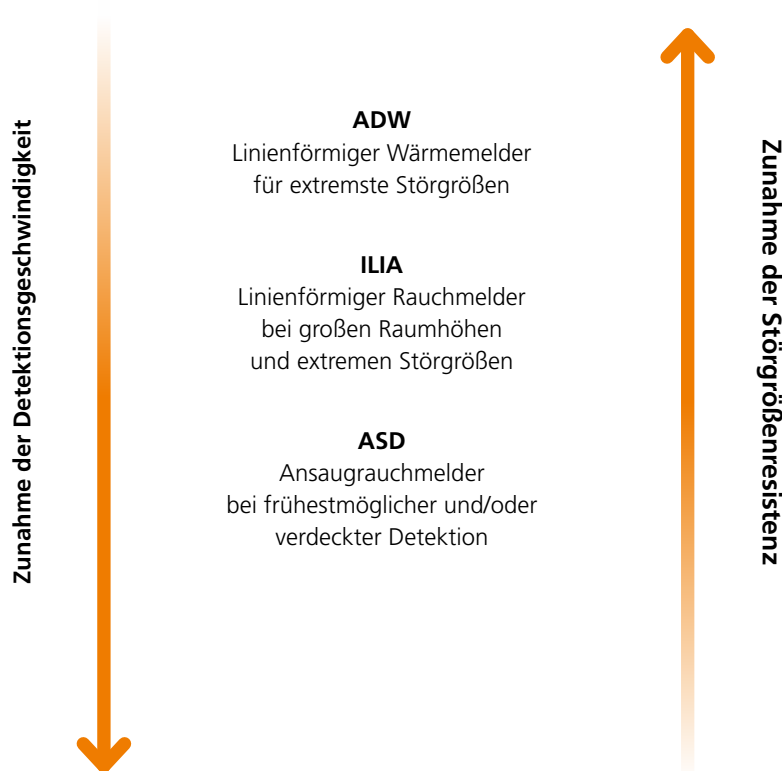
Zunahme der Detektionsgeschwindigkeit

ADW
Linienförmiger Wärmemelder
für extremste Störgrößen

ILIA
Linienförmiger Rauchmelder
bei großen Raumhöhen
und extremen Störgrößen

ASD
Ansaugrauchmelder
bei frühestmöglicher und/oder
verdeckter Detektion

Zunahme der Störgrößenresistenz